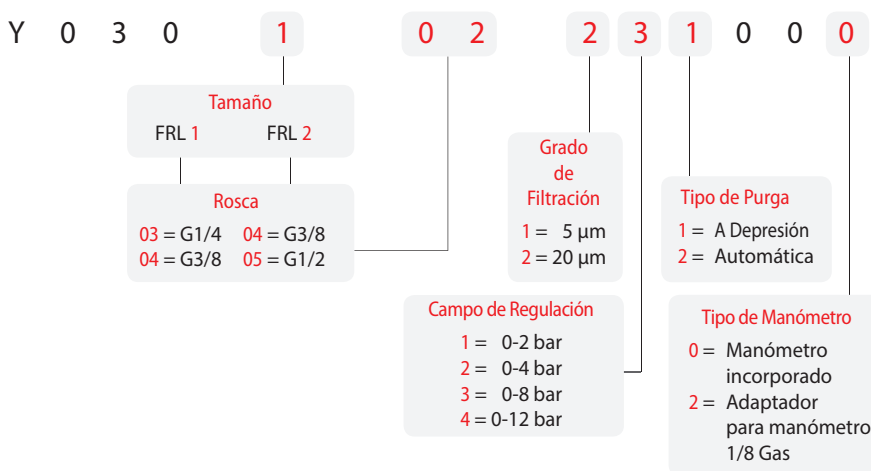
Y 0 3 0 1 0 2 2 3 1 0 0 0

Tamaño
FRL 1 FRL 2

Rosca
03 = G1/4 04 = G3/8
04 = G3/8 05 = G1/2

Grado de Filtración
1 = 5 µm
2 = 20 µm

Tipo de Purga
1 = A Depresión
2 = Automática

Campo de Regulación
1 = 0-2 bar
2 = 0-4 bar
3 = 0-8 bar
4 = 0-12 bar

Tipo de Manómetro
0 = Manómetro incorporado
2 = Adaptador para manómetro 1/8 Gas